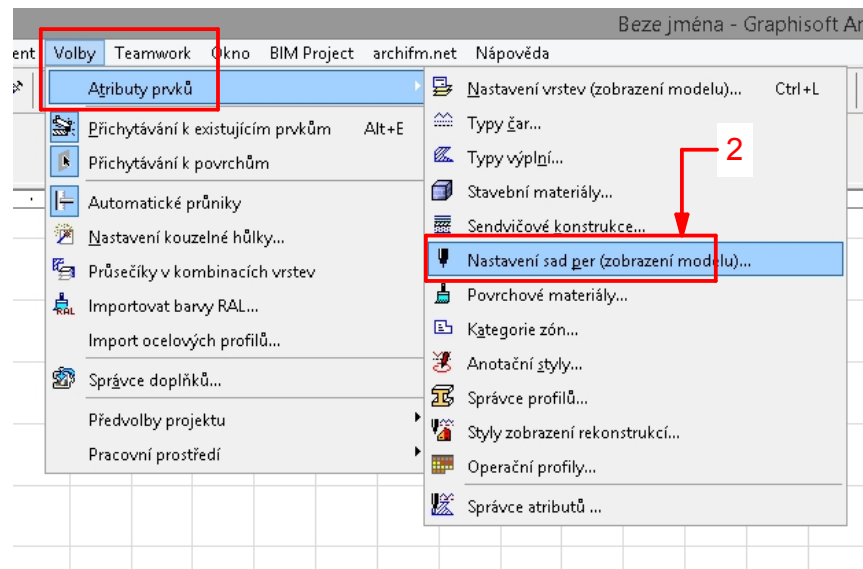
Beze jména - Graphisoft Ar

ent Volby Teamwork Okno BIM Project archifm.net Nápověda

Atributy prvků

Přichytávání k existujícím prvkům Alt+E

Přichytávání k povrchům

Automatické průniky

Nastavení kouzelné hůlky...

Průsečíky v kombinacích vrstev

Importovat barvy RAL...

Import ocelových profilů...

Správce doplňků...

Předvolby projektu

Pracovní prostředí

Nastavení vrstev (zobrazení modelu)... Ctrl+L

Typy čar...

Typy výplní...

Stavební materiály...

Sendvičové konstrukce...

2

Nastavení sad per (zobrazení modelu)...

Povrchové materiály...

Kategorie zón...

Anotační styly...

Správce profilů...

Styly zobrazení rekonstrukcí...

Operační profily...

Správce atributů ...